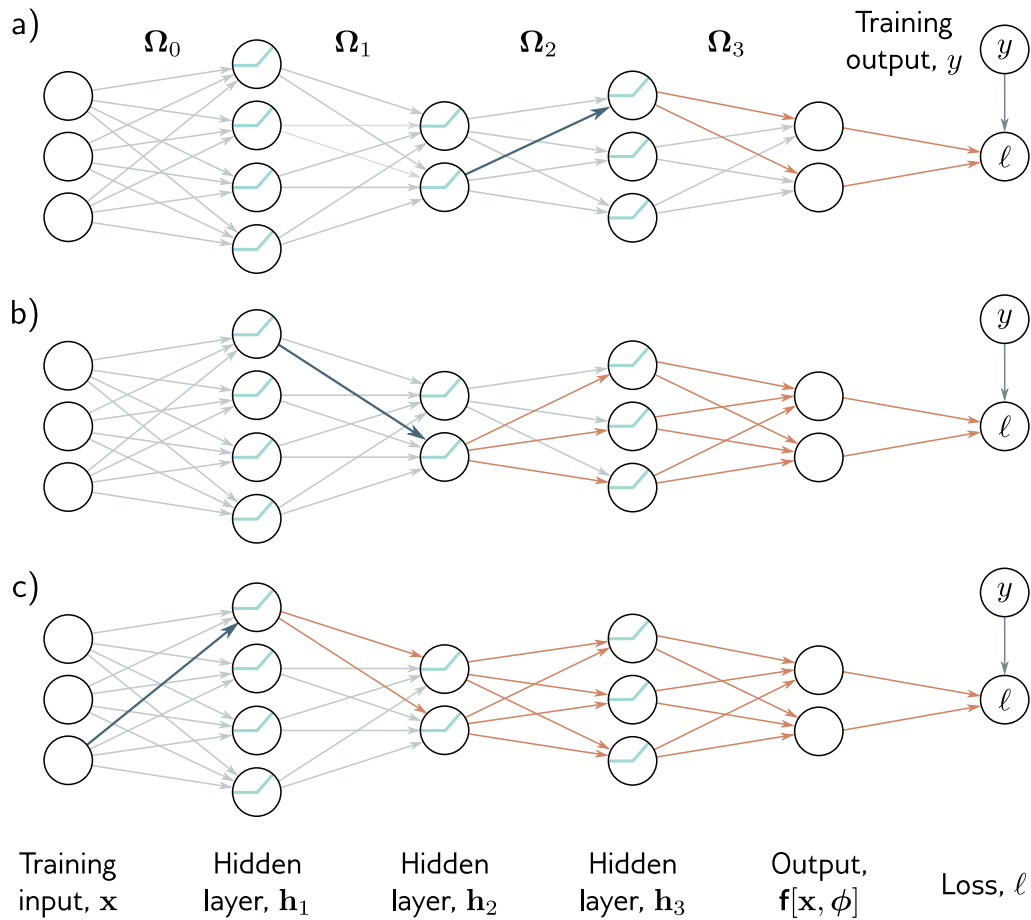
a) $\mathbf{\Omega}_0$ $\mathbf{\Omega}_1$ $\mathbf{\Omega}_2$ $\mathbf{\Omega}_3$ Training output, $y$

$y$

$\ell$

b)

$y$

$\ell$

c)

$y$

$\ell$

Training input, $\mathbf{x}$

Hidden layer, $\mathbf{h}_1$

Hidden layer, $\mathbf{h}_2$

Hidden layer, $\mathbf{h}_3$

Output, $\mathbf{f}[\mathbf{x}, \boldsymbol{\phi}]$

Loss, $\ell$